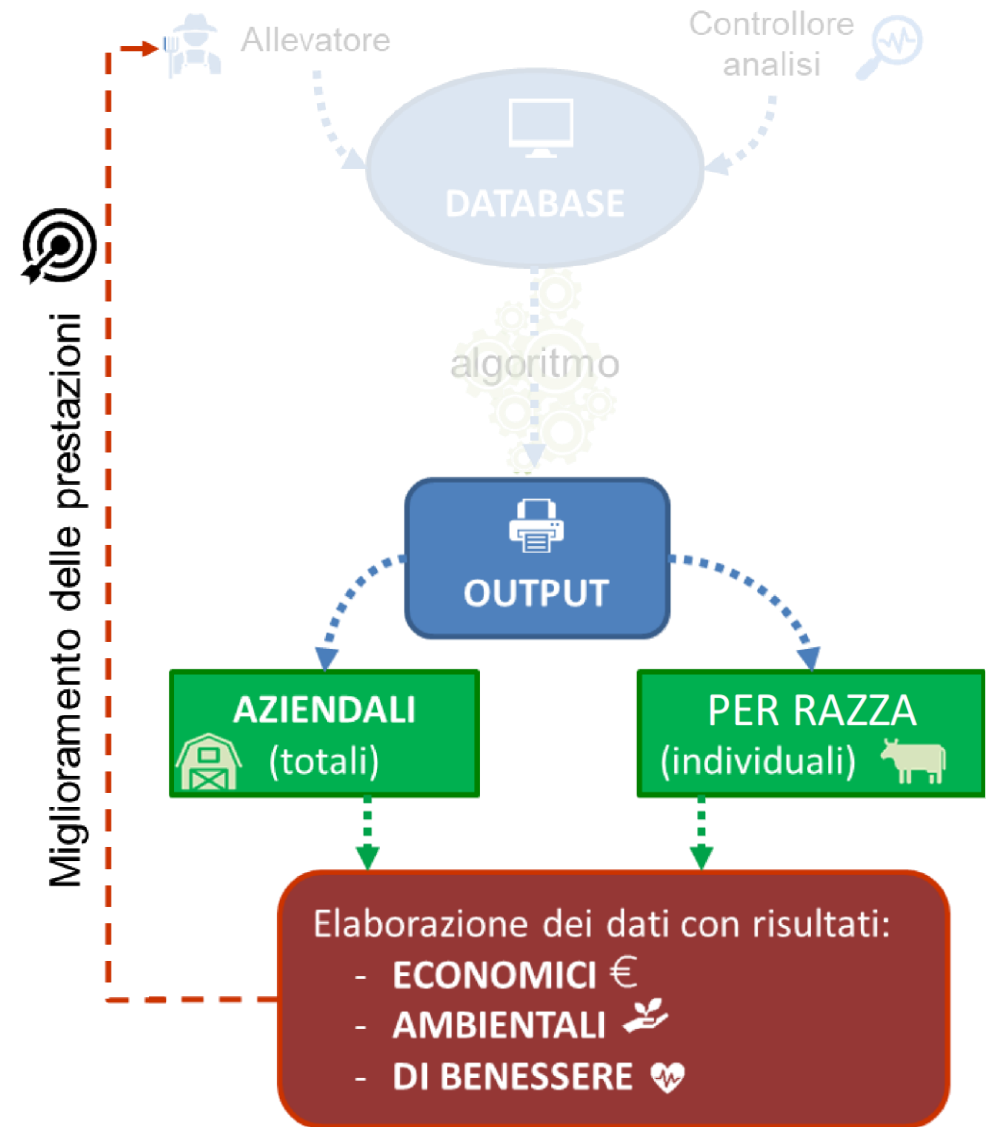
Allevatore

Controllore analisi

DATABASE

algoritmo

OUTPUT

AZIENDALI
(totali)

PER RAZZA
(individuali)

Elaborazione dei dati con risultati:
- ECONOMICI €
- AMBIENTALI
- DI BENESSERE

Miglioramento delle prestazioni